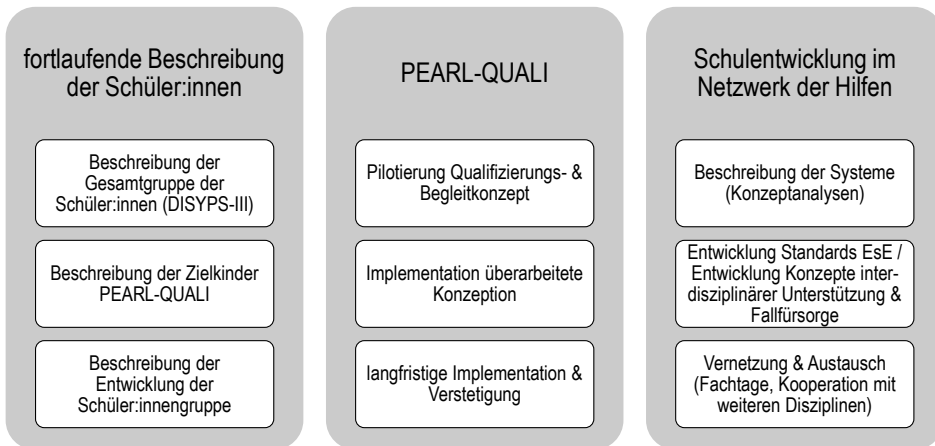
fortlaufende Beschreibung der Schüler:innen

Beschreibung der Gesamtgruppe der Schüler:innen (DISYPS-III)

Beschreibung der Zielkinder PEARL-QUALI

Beschreibung der Entwicklung der Schüler:innengruppe

PEARL-QUALI

Pilotierung Qualifizierungs- & Begleitkonzept

Implementation überarbeitete Konzeption

langfristige Implementation & Verstetigung

Schulentwicklung im Netzwerk der Hilfen

Beschreibung der Systeme (Konzeptanalysen)

Entwicklung Standards EsE / Entwicklung Konzepte interdisziplinärer Unterstützung & Fallfürsorge

Vernetzung & Austausch (Fachtage, Kooperation mit weiteren Disziplinen)